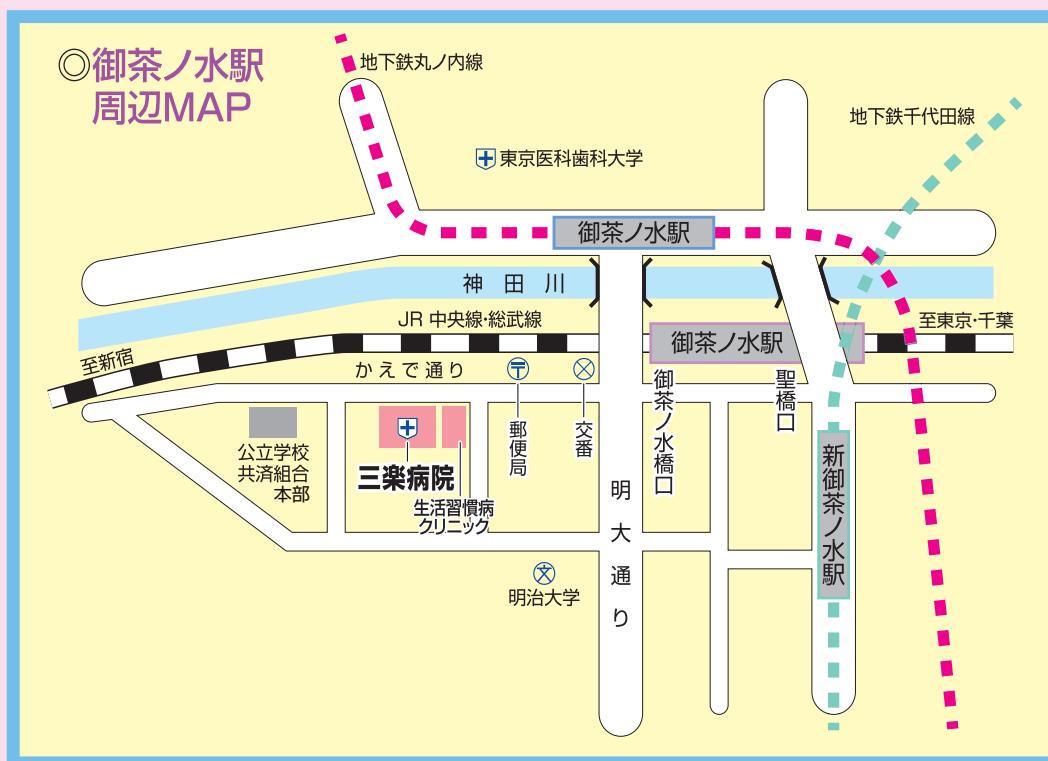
◎御茶ノ水駅
周辺MAP

地下鉄丸ノ内線

地下鉄千代田線

東京医科歯科大学

御茶ノ水駅

神田川

JR 中央線･総武線

至新宿

至東京･千葉

御茶ノ水駅

かえで通り

郵便局

交番

御茶ノ水橋口

聖橋口

新御茶ノ水駅

公立学校共済組合本部

三楽病院

生活習慣病クリニック

明大通り

明治大学